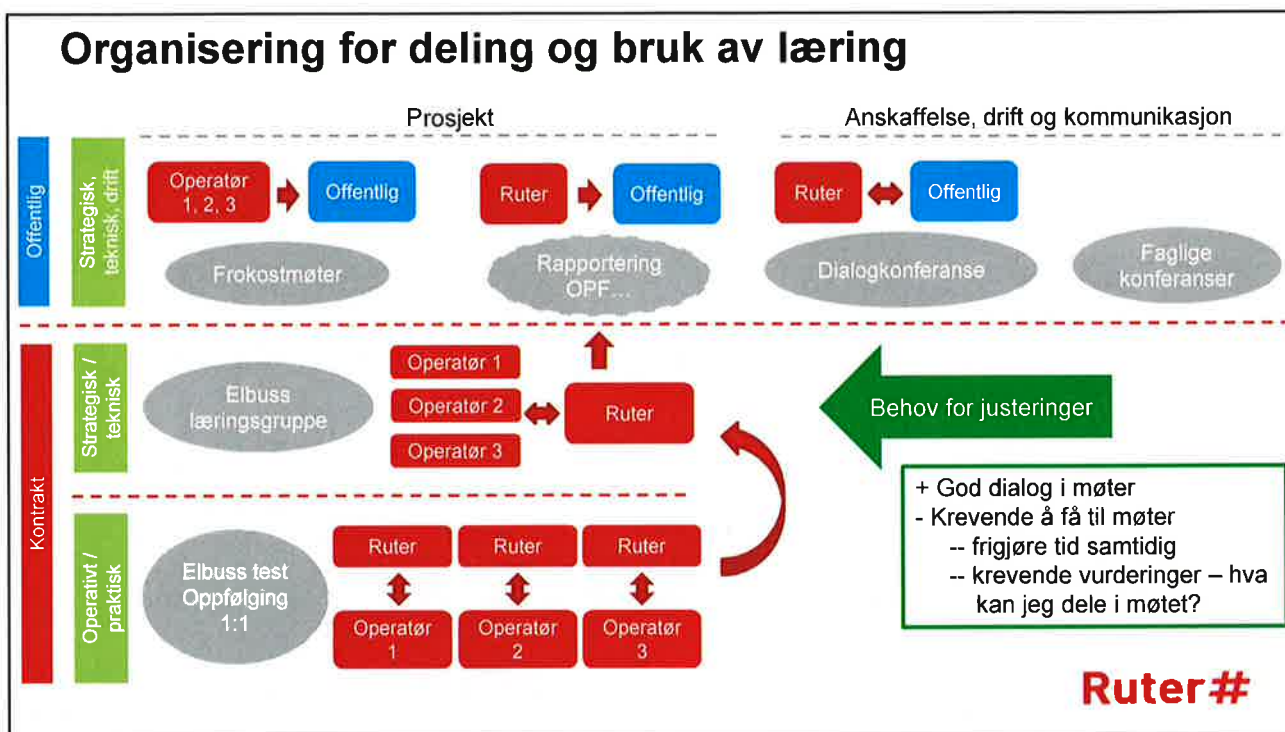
Organisering for deling og bruk av læring

Prosjekt

Anskaffelse, drift og kommunikasjon

Offentlig

Strategisk, teknisk, drift

Operatør 1, 2, 3

Offentlig

Ruter

Offentlig

Ruter

Offentlig

Frokostmøter

Rapportering OPF…

Dialogkonferanse

Faglige konferanser

Kontrakt

Strategisk / teknisk

Elbuss læringsgruppe

Operatør 1

Operatør 2

Operatør 3

Ruter

Behov for justeringer

Operativt / praktisk

Elbuss test Oppfølging 1:1

Ruter

Ruter

Ruter

Operatør 1

Operatør 2

Operatør 3

+ God dialog i møter
- Krevende å få til møter
-- frigjøre tid samtidig
-- krevende vurderinger – hva kan jeg dele i møtet?

Ruter#